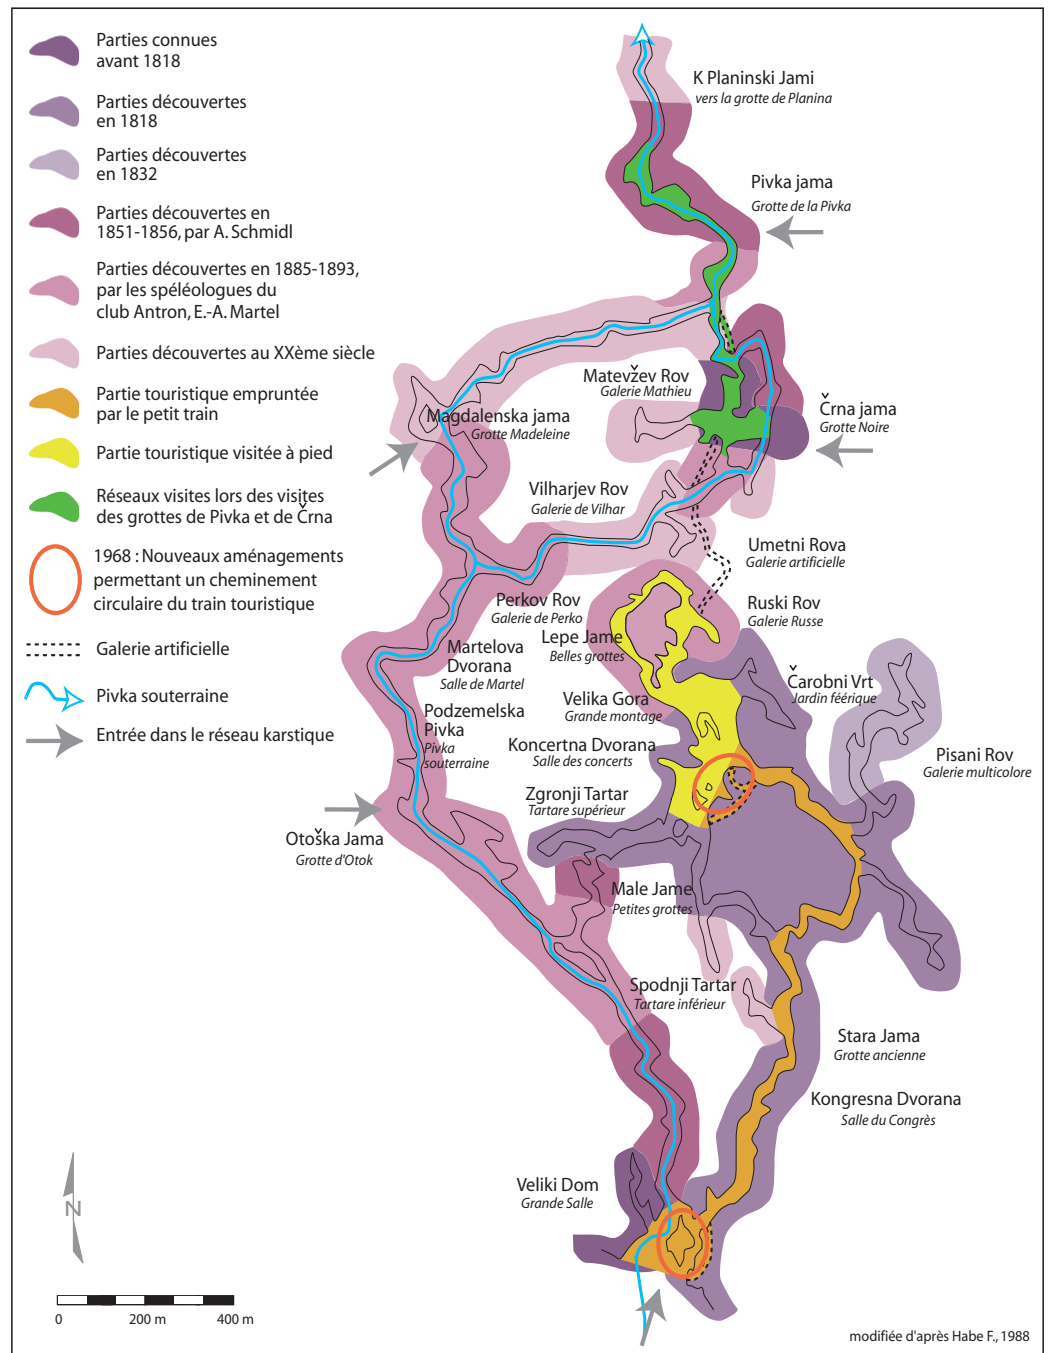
Parties connues avant 1818

Parties découvertes en 1818

Parties découvertes en 1832

Parties découvertes en 1851-1856, par A. Schmidl

Parties découvertes en 1885-1893, par les spéléologues du club Antron, E.-A. Martel

Parties découvertes au XXème siècle

Partie touristique empruntée par le petit train

Partie touristique visitée à pied

Réseaux visites lors des visites des grottes de Pivka et de Črna

1968 : Nouveaux aménagements permettant un cheminement circulaire du train touristique

Galerie artificielle

Pivka souterraine

Entrée dans le réseau karstique

K Planinski Jami
vers la grotte de Planina

Pivka jama
Grotte de la Pivka

Matevžev Rov
Galerie Mathieu

Črna jama
Grotte Noire

Magdalenska jama
Grotte Madeleine

Vilharjev Rov
Galerie de Vilhar

Umetni Rova
Galerie artificielle

Perkov Rov
Galerie de Perko

Ruski Rov
Galerie Russe

Lepe Jame
Belles grottes

Martelova Dvorana
Salle de Martel

Čarobni Vrt
Jardin féérique

Velika Gora
Grande montage

Podzemelska Pivka
Pivka souterraine

Pisani Rov
Galerie multicolore

Koncertna Dvorana
Salle des concerts

Zgronji Tartar
Tartare supérieur

Otoška Jama
Grotte d'Otok

Male Jame
Petites grottes

Spodnji Tartar
Tartare inférieur

Stara Jama
Grotte ancienne

Kongresna Dvorana
Salle du Congrès

Veliki Dom
Grande Salle

N

0 200 m 400 m

modifiée d'après Habe F., 1988